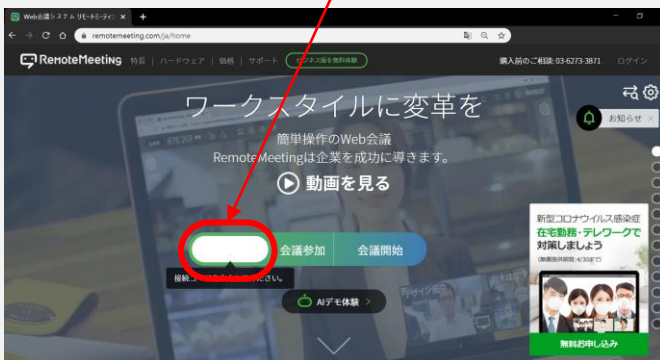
Web会議システム リモートミーティン ×

remotemeeting.com/ja/home

RemoteMeeting 特長 | ハードウェア | 価格 | サポート ビジネス版を無料体験

購入前のご相談: 03-6273-3871 ログイン

お知らせ

ワークスタイルに変革を

簡単操作のWeb会議
RemoteMeetingは企業を成功に導きます。

動画を見る

会議参加 会議開始

接続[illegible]さい。

AIデモ体験

新型コロナウイルス感染症
在宅勤務・テレワークで
対策しましょう
(無償提供期間: 4/30まで)

無料お申し込み